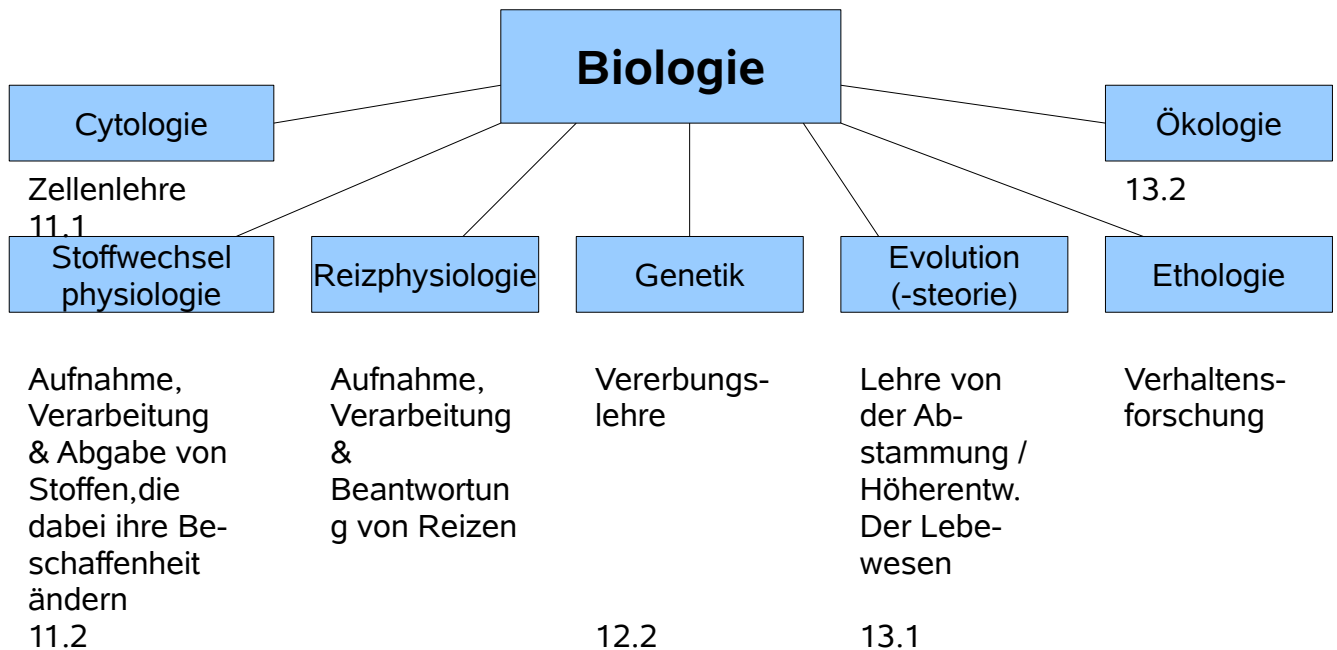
Biologie

Cytologie

Zellenlehre
11.1

Ökologie

13.2

Stoffwechsel physiologie

Aufnahme, Verarbeitung & Abgabe von Stoffen,die dabei ihre Beschaffenheit ändern
11.2

Reizphysiologie

Aufnahme, Verarbeitung & Beantwortung von Reizen

Genetik

Vererbungslehre

12.2

Evolution (-steorie)

Lehre von der Abstammung / Höherentw. Der Lebewesen

13.1

Ethologie

Verhaltensforschung